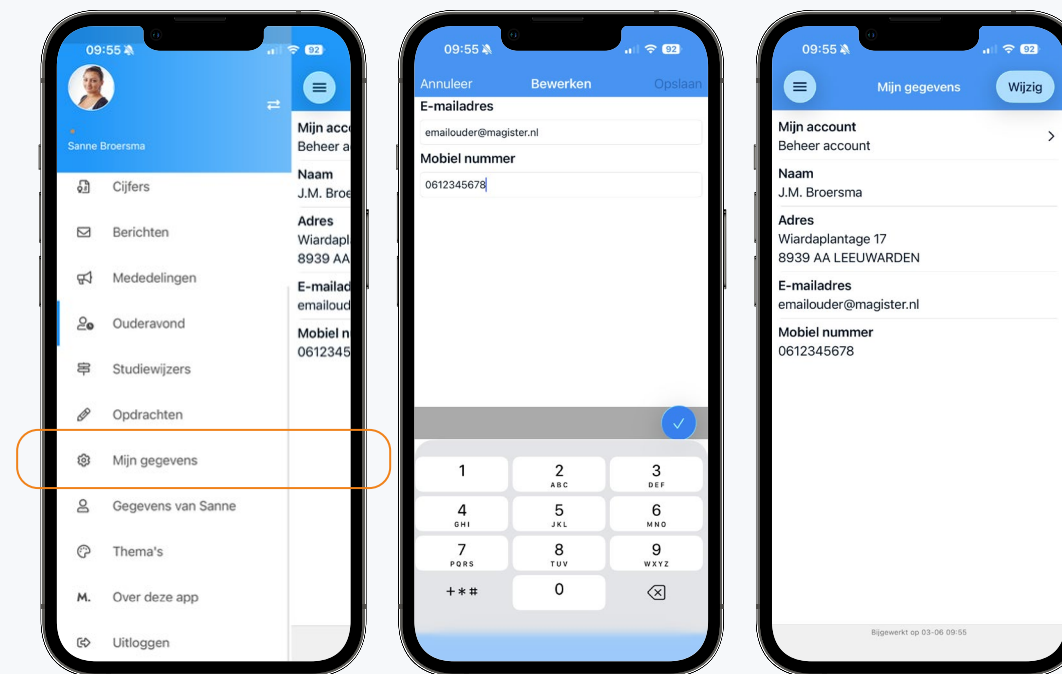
09:55 92

Sanne Broersma

Cijfers

Berichten

Mededelingen

Ouderavond

Studiewijzers

Opdrachten

Mijn gegevens

Gegevens van Sanne

Thema's

M. Over deze app

Uitloggen

Mijn accou
Beheer a

Naam
J.M. Broe

Adres
Wiardapl
8939 AA

E-mailad
emailoud

Mobiel n
0612345

09:55 92

Annuleer Bewerken Opslaan

E-mailadres
emailouder@magister.nl

Mobiel nummer
0612345678

| 1 | 2 ABC | 3 DEF |
|---|---|---|
| 4 GHI | 5 JKL | 6 MNO |
| 7 PQRS | 8 TUV | 9 WXYZ |
| +*# | 0 | |

09:55 92

Mijn gegevens Wijzig

Mijn account
Beheer account

Naam
J.M. Broersma

Adres
Wiardaplantage 17
8939 AA LEEUWARDEN

E-mailadres
emailouder@magister.nl

Mobiel nummer
0612345678

Bijgewerkt op 03-06 09:55